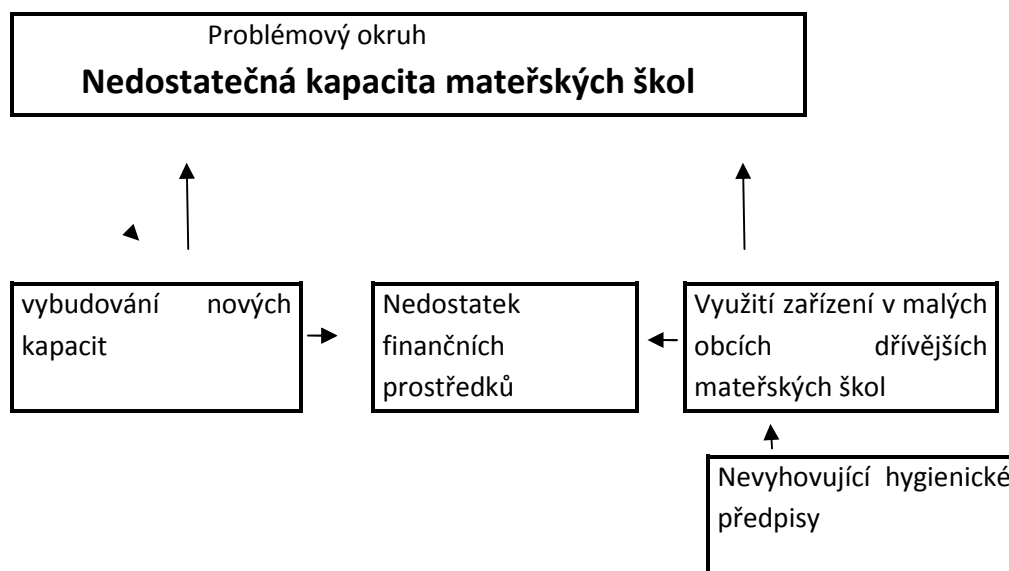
Problémový okruh

**Nedostatečná kapacita mateřských škol**

vybudování nových kapacit

Nedostatek finančních prostředků

Využití zařízení v malých obcích dřívějších mateřských škol

Nevyhovující hygienické předpisy